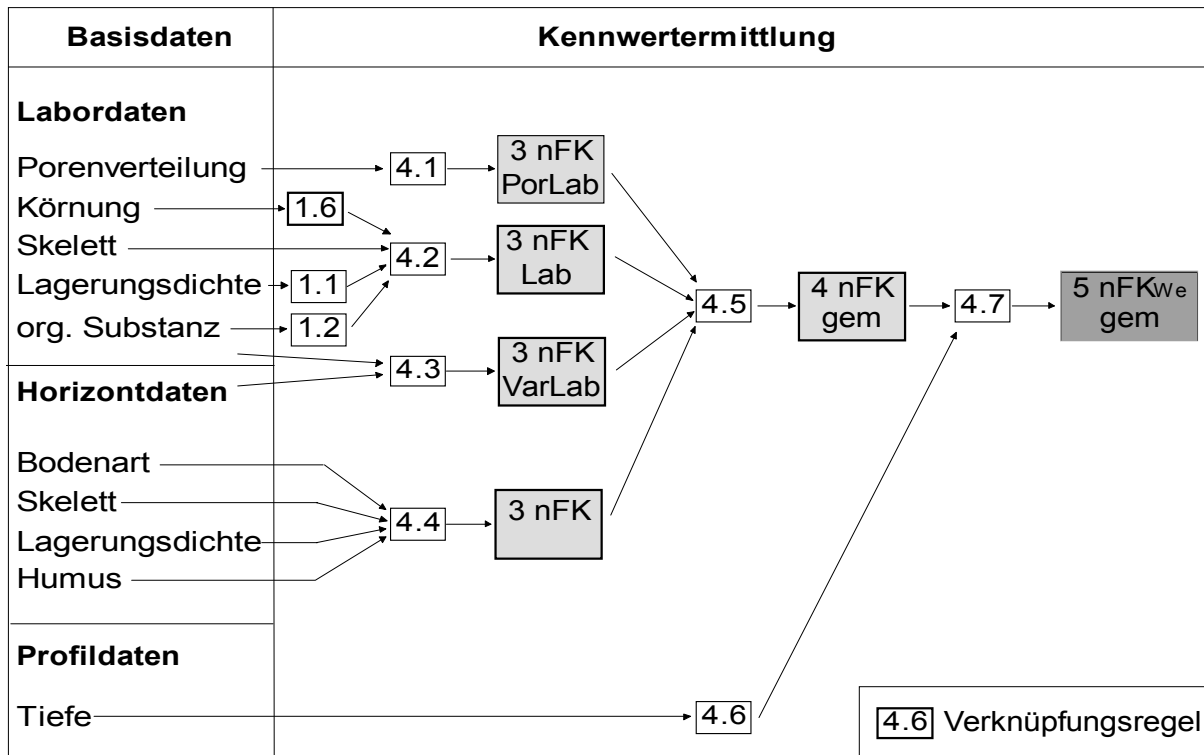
Basisdaten

Kennwertermittlung

Labordaten

Porenverteilung

Körnung

Skelett

Lagerungsdichte

org. Substanz

Horizontdaten

Bodenart

Skelett

Lagerungsdichte

Humus

Profildaten

Tiefe

4.1

3 nFK PorLab

1.6

4.2

3 nFK Lab

1.1

1.2

4.3

3 nFK VarLab

4.5

4 nFK gem

4.7

5 nFK$_{We}$ gem

4.4

3 nFK

4.6

4.6 Verknüpfungsregel